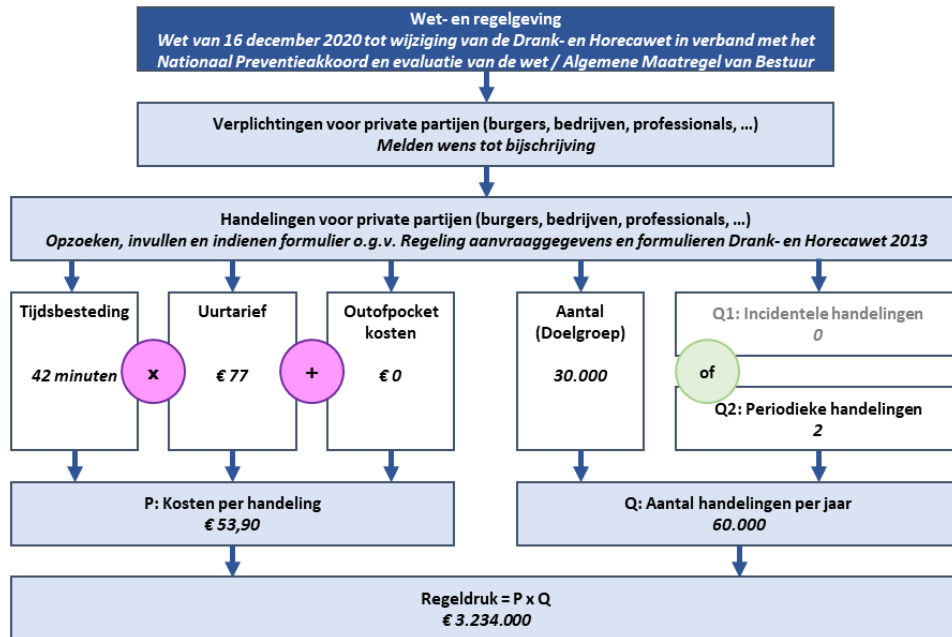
Wet- en regelgeving
Wet van 16 december 2020 tot wijziging van de Drank- en Horecawet in verband met het Nationaal Preventieakkoord en evaluatie van de wet / Algemene Maatregel van Bestuur

Verplichtingen voor private partijen (burgers, bedrijven, professionals, …)
Melden wens tot bijschrijving

Handelingen voor private partijen (burgers, bedrijven, professionals, …)
Opzoeken, invullen en indienen formulier o.g.v. Regeling aanvraaggegevens en formulieren Drank- en Horecawet 2013

Tijdsbesteding
42 minuten

x

Uurtarief
€ 77

+

Outofpocket kosten
€ 0

Aantal (Doelgroep)
30.000

Q1: Incidentele handelingen
0

of

Q2: Periodieke handelingen
2

P: Kosten per handeling
€ 53,90

Q: Aantal handelingen per jaar
60.000

Regeldruk = P x Q
€ 3.234.000